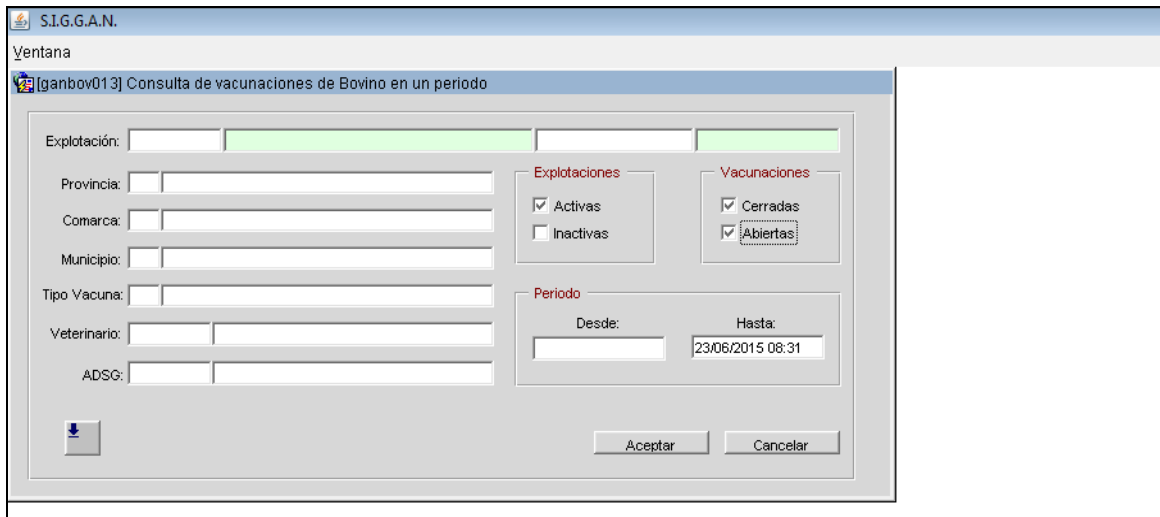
S.I.G.G.A.N.

Ventana

[ganbov013] Consulta de vacunaciones de Bovino en un periodo

Explotación:

Provincia:

Comarca:

Municipio:

Tipo Vacuna:

Veterinario:

ADSG:

Explotaciones
☑ Activas
☐ Inactivas

Vacunaciones
☑ Cerradas
☑ Abiertas

Periodo
Desde:
Hasta:
23/06/2015 08:31

Aceptar
Cancelar